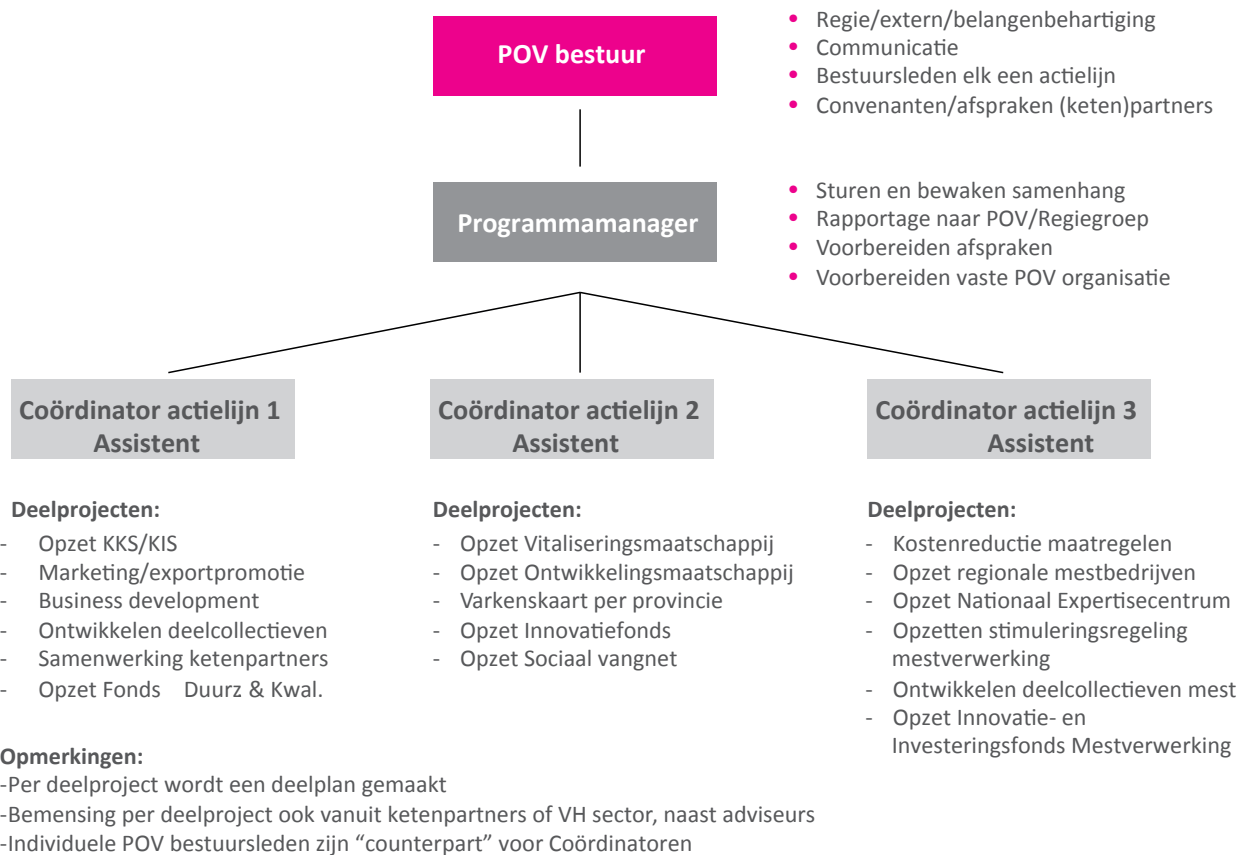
POV bestuur

- Regie/extern/belangenbehartiging
- Communicatie
- Bestuursleden elk een actielijn
- Convenanten/afspraken (keten)partners

Programmamanager

- Sturen en bewaken samenhang
- Rapportage naar POV/Regiegroep
- Voorbereiden afspraken
- Voorbereiden vaste POV organisatie

Coördinator actielijn 1
Assistent

Deelprojecten:
- Opzet KKS/KIS
- Marketing/exportpromotie
- Business development
- Ontwikkelen deelcollectieven
- Samenwerking ketenpartners
- Opzet Fonds Duurz & Kwal.

Coördinator actielijn 2
Assistent

Deelprojecten:
- Opzet Vitaliseringsmaatschappij
- Opzet Ontwikkelingsmaatschappij
- Varkenskaart per provincie
- Opzet Innovatiefonds
- Opzet Sociaal vangnet

Coördinator actielijn 3
Assistent

Deelprojecten:
- Kostenreductie maatregelen
- Opzet regionale mestbedrijven
- Opzet Nationaal Expertisecentrum
- Opzetten stimuleringsregeling mestverwerking
- Ontwikkelen deelcollectieven mest
- Opzet Innovatie- en Investeringsfonds Mestverwerking

Opmerkingen:
-Per deelproject wordt een deelplan gemaakt
-Bemensing per deelproject ook vanuit ketenpartners of VH sector, naast adviseurs
-Individuele POV bestuursleden zijn “counterpart” voor Coördinatoren